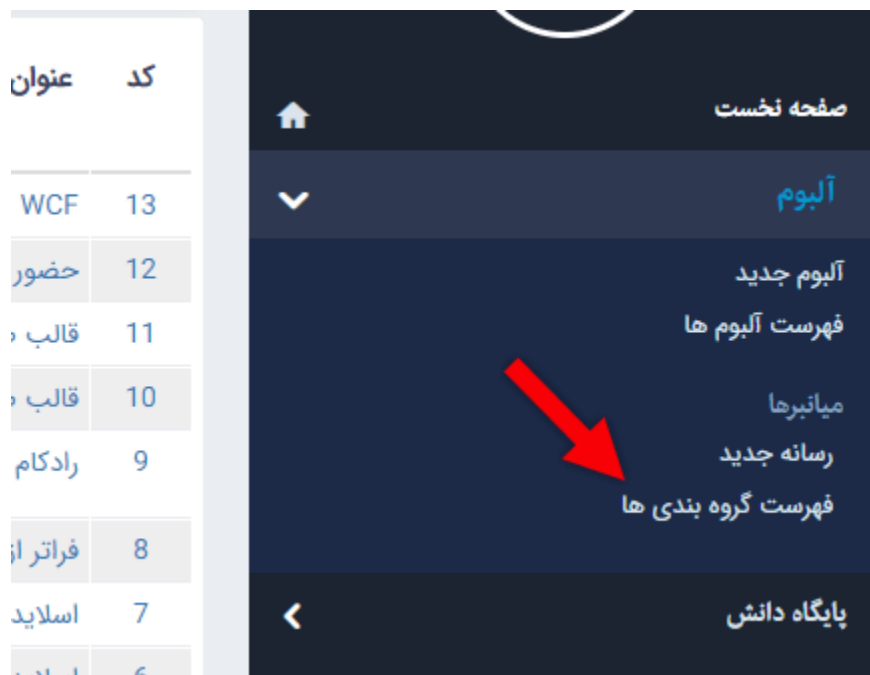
| کد | عنوان |
|---|---|
| 13 | WCF |
| 12 | حضور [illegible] |
| 11 | قالب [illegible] |
| 10 | قالب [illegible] |
| 9 | رادکام |
| 8 | فراتر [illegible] |
| 7 | اسلاید |
| 6 | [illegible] |

صفحه نخست

آلبوم

آلبوم جدید

فهرست آلبوم ها

میانبرها

رسانه جدید

فهرست گروه بندی ها

پایگاه دانش